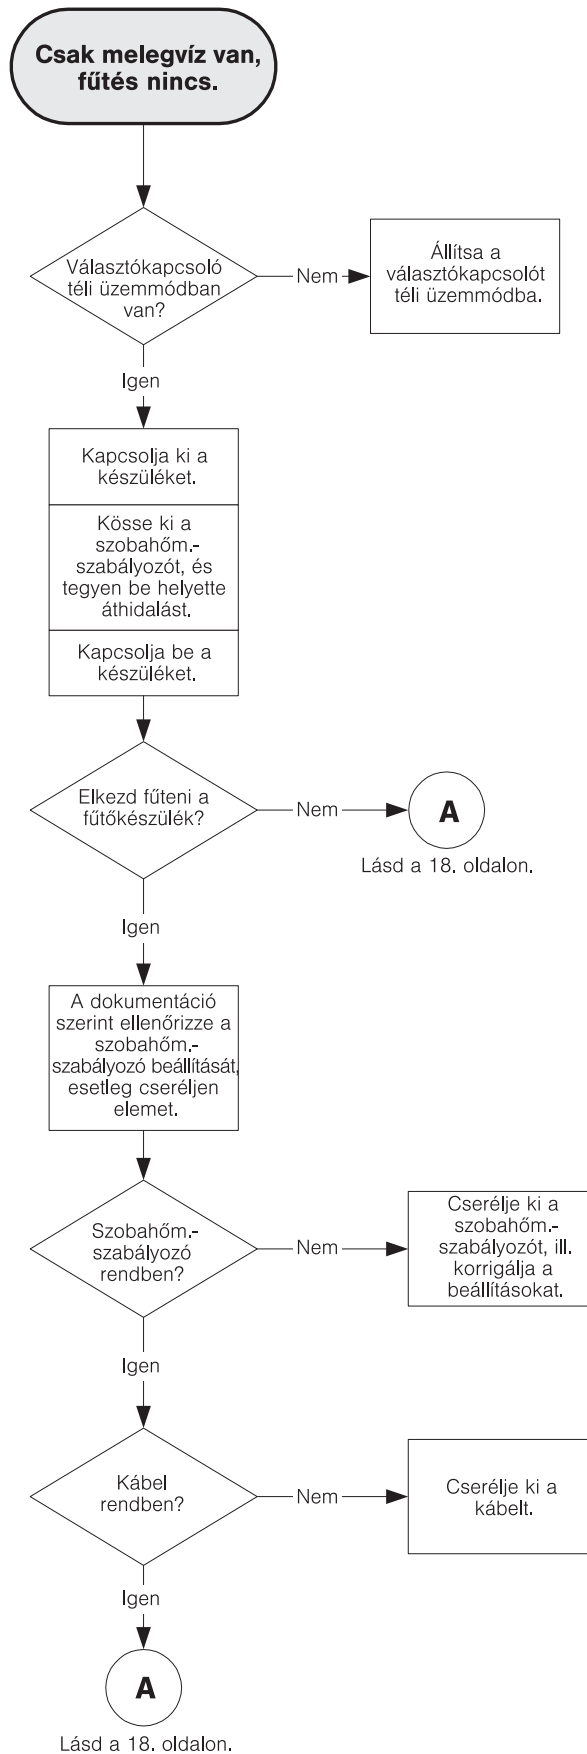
Csak melegvíz van, fűtés nincs.

Választókapcsoló téli üzemmódban van?

Nem

Állítsa a választókapcsolót téli üzemmódba.

Igen

Kapcsolja ki a készüléket.

Kösse ki a szobahőm.-szabályozót, és tegyen be helyette áthidalást.

Kapcsolja be a készüléket.

Elkezd fűteni a fűtőkészülék?

Nem

A

Lásd a 18. oldalon.

Igen

A dokumentáció szerint ellenőrizze a szobahőm.-szabályozó beállítását, esetleg cseréljen elemet.

Szobahőm.-szabályozó rendben?

Nem

Cserélje ki a szobahőm.-szabályozót, ill. korrigálja a beállításokat.

Igen

Kábel rendben?

Nem

Cserélje ki a kábelt.

Igen

A

Lásd a 18. oldalon.